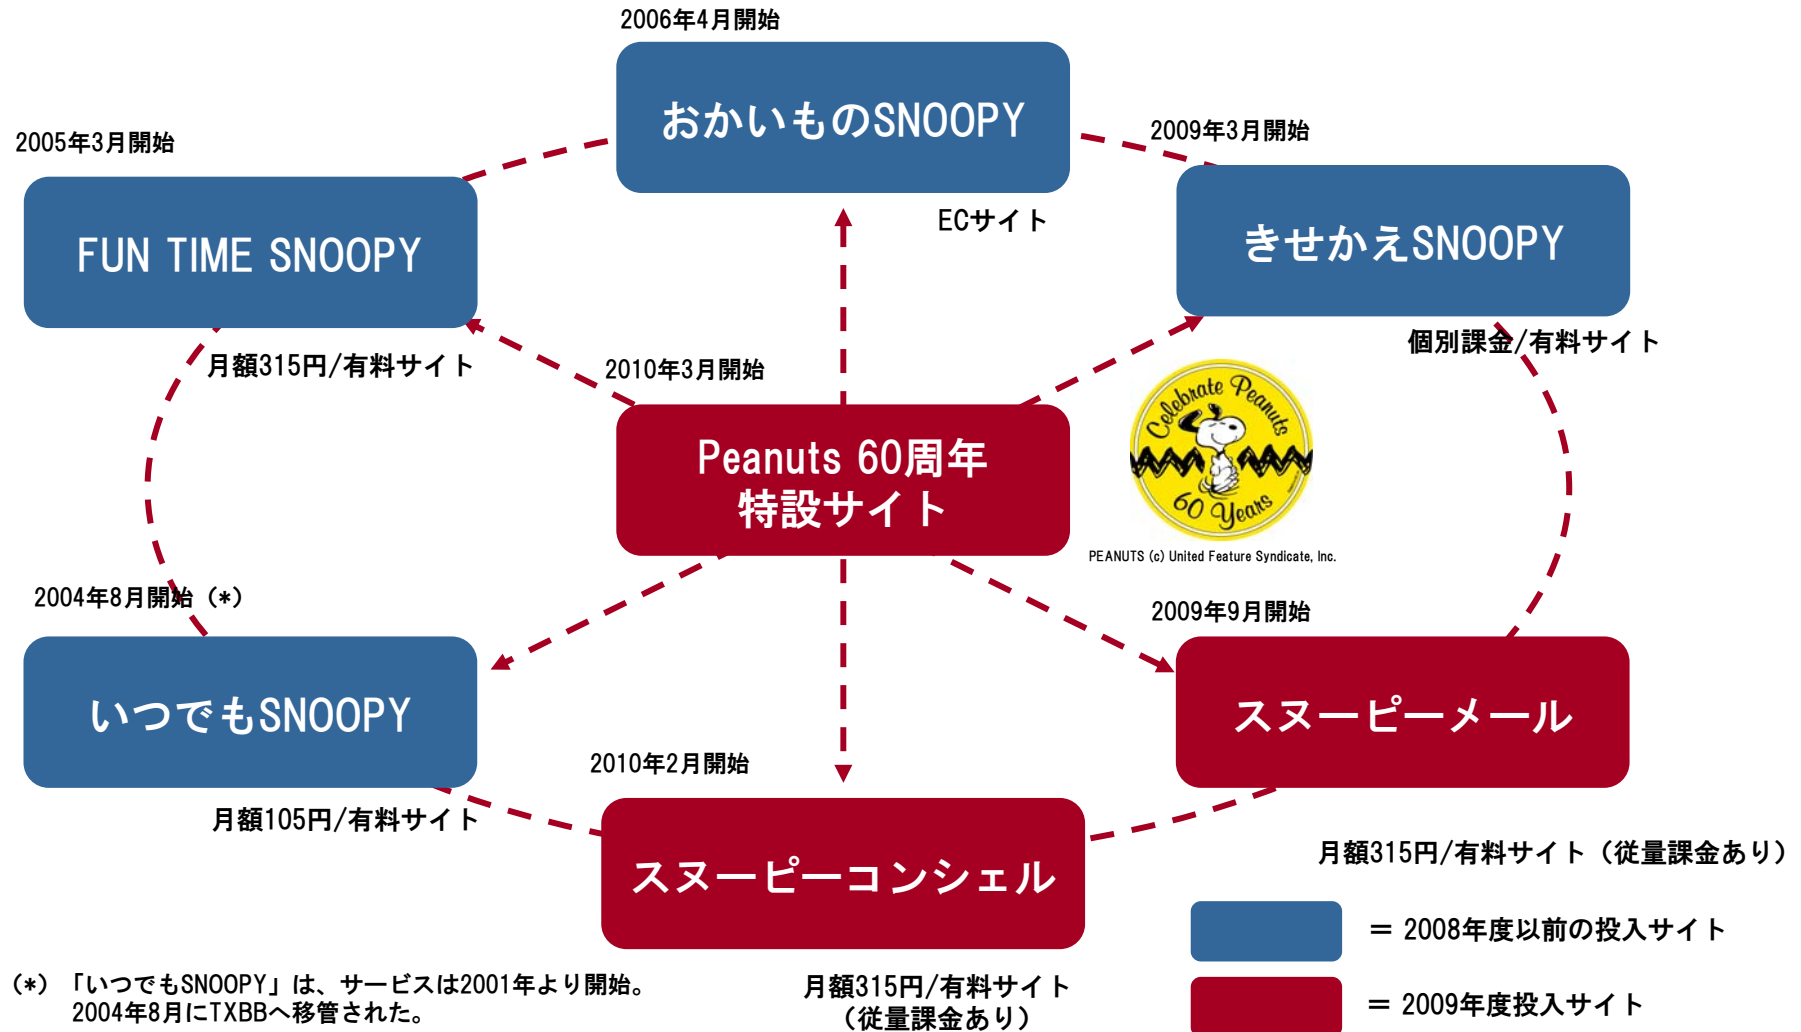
2006年4月開始

おかいものSNOOPY

2005年3月開始

FUN TIME SNOOPY

2009年3月開始

きせかえSNOOPY

ECサイト

月額315円/有料サイト

2010年3月開始

個別課金/有料サイト

Peanuts 60周年
特設サイト

Celebrate Peanuts
60 Years

PEANUTS (c) United Feature Syndicate, Inc.

2004年8月開始（*）

いつでもSNOOPY

2009年9月開始

スヌーピーメール

2010年2月開始

月額105円/有料サイト

スヌーピーコンシェル

月額315円/有料サイト（従量課金あり）

＝ 2008年度以前の投入サイト

＝ 2009年度投入サイト

（*）「いつでもSNOOPY」は、サービスは2001年より開始。
2004年8月にTXBBへ移管された。

月額315円/有料サイト
（従量課金あり）